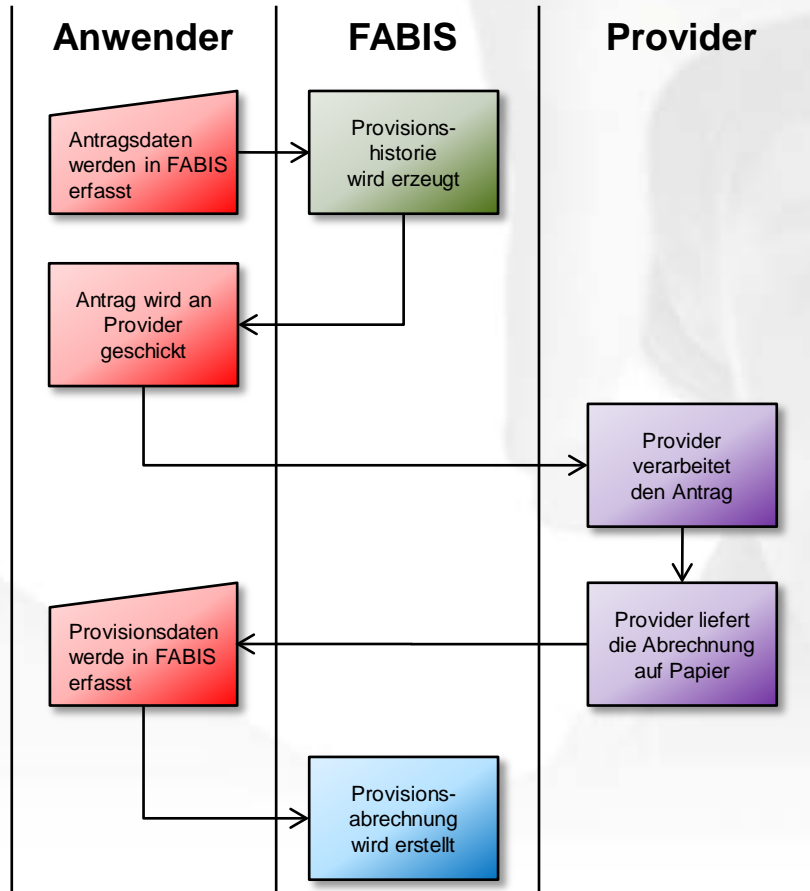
Anwender

FABIS

Provider

Antragsdaten werden in FABIS erfasst

Provisions-historie wird erzeugt

Antrag wird an Provider geschickt

Provider verarbeitet den Antrag

Provider liefert die Abrechnung auf Papier

Provisionsdaten werde in FABIS erfasst

Provisions-abrechnung wird erstellt